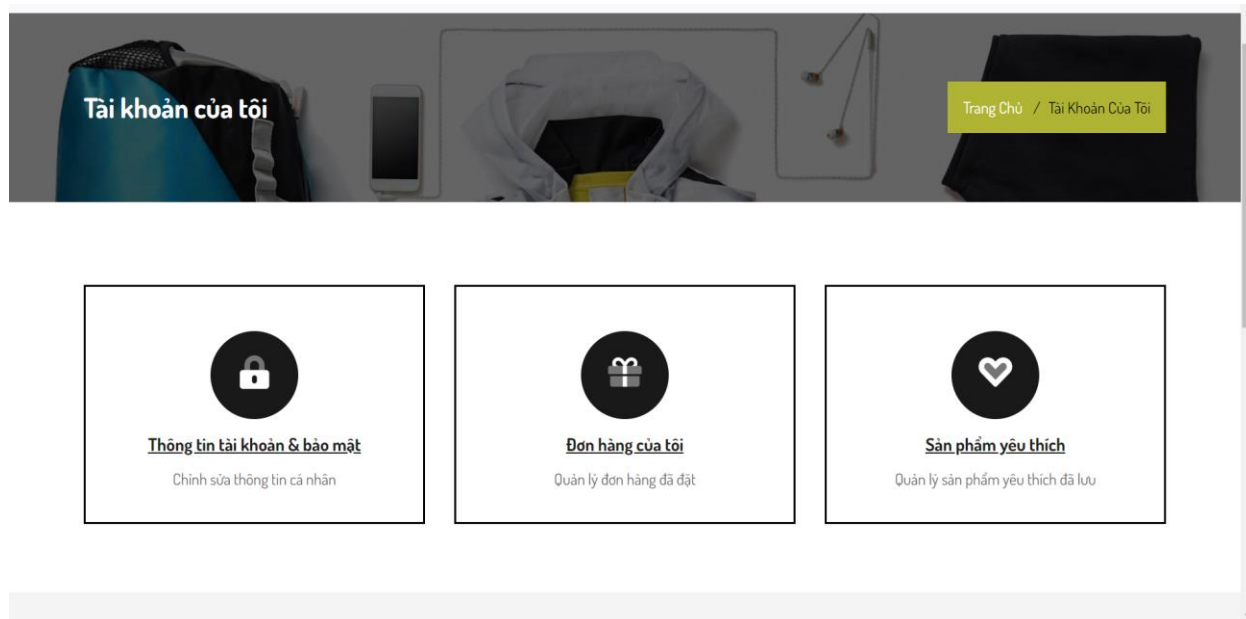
Tài khoản của tôi

Trang Chủ / Tài Khoản Của Tôi

Thông tin tài khoản & bảo mật

Chỉnh sửa thông tin cá nhân

Đơn hàng của tôi

Quản lý đơn hàng đã đặt

Sản phẩm yêu thích

Quản lý sản phẩm yêu thích đã lưu